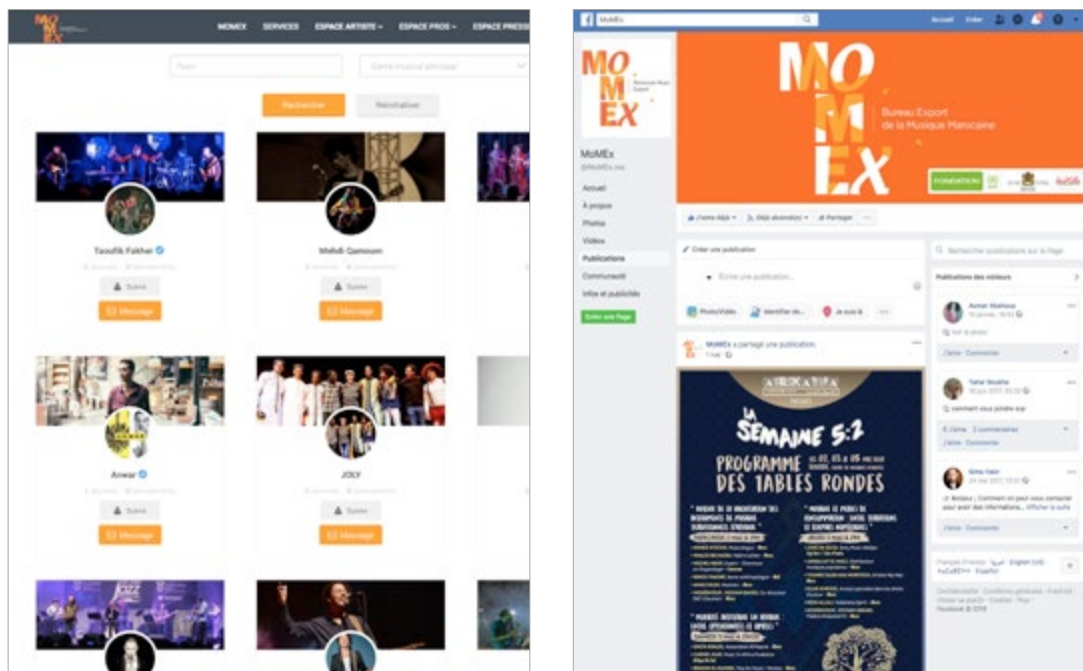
MOMEX SERVICES ESPACE ARTISTE ESPACE PROS ESPACE PRESSE

Nom

Genre musical principal

Rechercher

Réinitialiser

Taoufik Fakher

Suivre

Message

Mehdi Qamoum

Suivre

Message

Anwar

Suivre

Message

JOLY

Suivre

Message

MoMEx

Accueil

Créer

MO M EX

Bureau Export de la Musique Marocaine

FONDATION

MoMEx

@MoMEx.ma

Accueil

À propos

Photos

Vidéos

Publications

Communauté

Infos et publicités

Créer une Page

J'aime déjà

Déjà abonné(e)

Partager

Créer une publication

Écrire une publication...

Photo/Vidéo

Identifier de...

Je suis là

Rechercher publications sur la Page

Publications des visiteurs

Aymar Khalloua

Tahar Boukhs

J'aime

Commenter

2 commentaires

Sima Vahi

Bonjour, Comment et peut vous contacter pour avoir des informations... Afficher la suite

J'aime

Commenter

Français (France) English (US) Español

MoMEx a partagé une publication.

AFRIKAYNA

LA SEMAINE 5:2

PROGRAMME DES TABLES RONDES

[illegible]